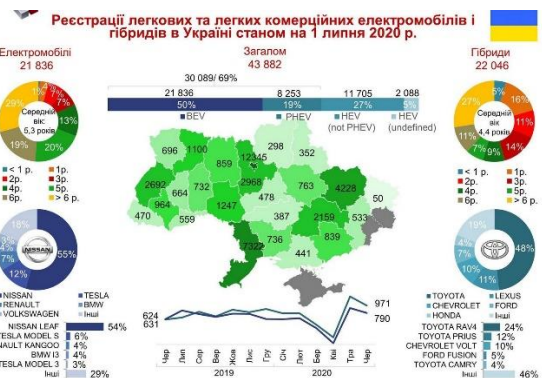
Реєстрації легкових та легких комерційних електромобілів і гібридів в Україні станом на 1 липня 2020 р.

Електромобілі
21 836

Загалом
43 882

Гібриди
22 046

30 089/ 69%

| 21 836 | 8 253 | 11 705 | 2 088 |
|---|---|---|---|
| 50% | 19% | 27% | 5% |
| BEV | PHEV | HEV (not PHEV) | HEV (undefined) |

Середній вік 5,3 років

25% 7% 7% 13% 20% 19% 9%

< 1 р.
1р.
2р.
3р.
4р.
5р.
6р.
> 6 р.

Середній вік 4,4 років

27% 5% 16% 14% 11% 9% 9% 7%

< 1 р.
1р.
2р.
3р.
4р.
5р.
6р.
> 6 р.

696 1100 859 12345 298 352 2692 664 732 2968 763 4228 964 1247 478 470 559 387 2159 533 50 7322 736 839 441

NISSAN
55% 18% 7% 4% 12%

NISSAN
TESLA
RENAULT
BMW
VOLKSWAGEN
Інші

NISSAN LEAF 54%
TESLA MODEL S 6%
RENAULT KANGOO 4%
BMW I3 4%
TESLA MODEL 3 3%
Інші 29%

48% 19% 7% 10% 11%

TOYOTA
LEXUS
CHEVROLET
FORD
HONDA
Інші

TOYOTA RAV4 24%
TOYOTA PRIUS 12%
CHEVROLET VOLT 10%
FORD FUSION 5%
TOYOTA CAMRY 4%
Інші 46%

624
631
971
790

Чер Лип Сер Вер Жов Лис Гру Січ Лют Бер Кві Тра Чер
2019 2020